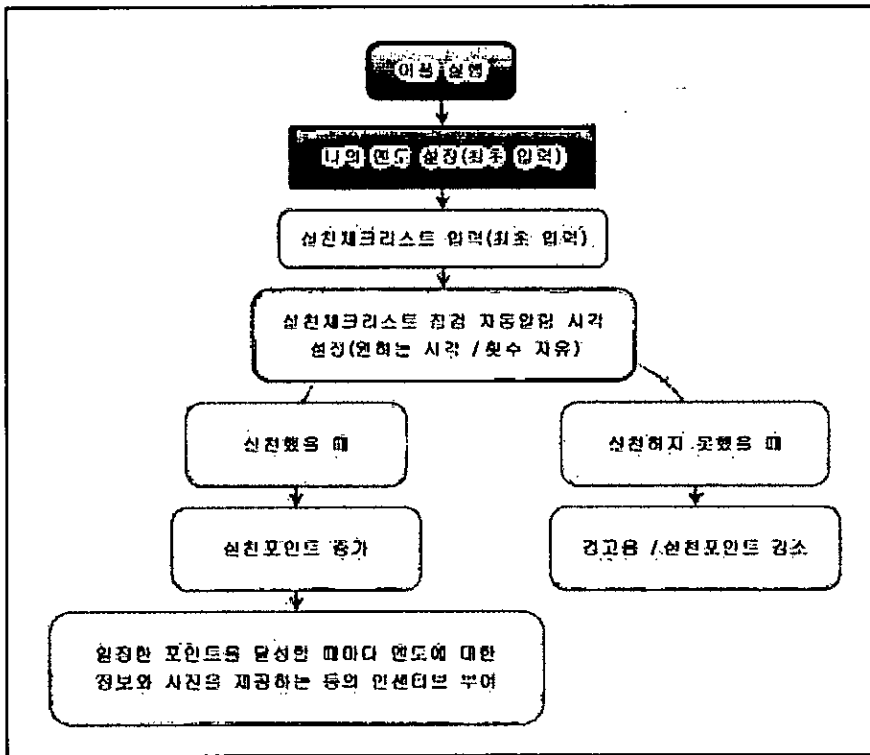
어플 실행

나의 멘토 설정(최초 입력)

실천체크리스트 입력(최초 입력)

실천체크리스트 점검 자동알림 시각 설정(원하는 시각 / 횟수 자유)

실천했을 때

실천하지 못했을 때

실천포인트 증가

경고음 / 실천포인트 감소

일정한 포인트를 달성할 때마다 멘토에 대한 정보와 사진을 제공하는 등의 인센티브 부여